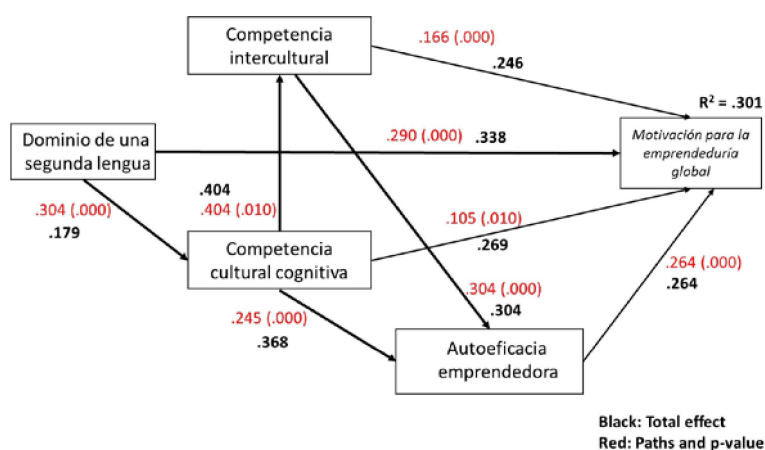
Competencia intercultural

.166 (.000)

.246

$R^2$ = .301

Dominio de una segunda lengua

.290 (.000)

.338

Motivación para la emprendeduría global

.404

.404 (.010)

.304 (.000)

.179

.105 (.010)

.269

Competencia cultural cognitiva

.304 (.000)

.304

.264 (.000)

.264

.245 (.000)

.368

Autoeficacia emprendedora

Black: Total effect

Red: Paths and p-value